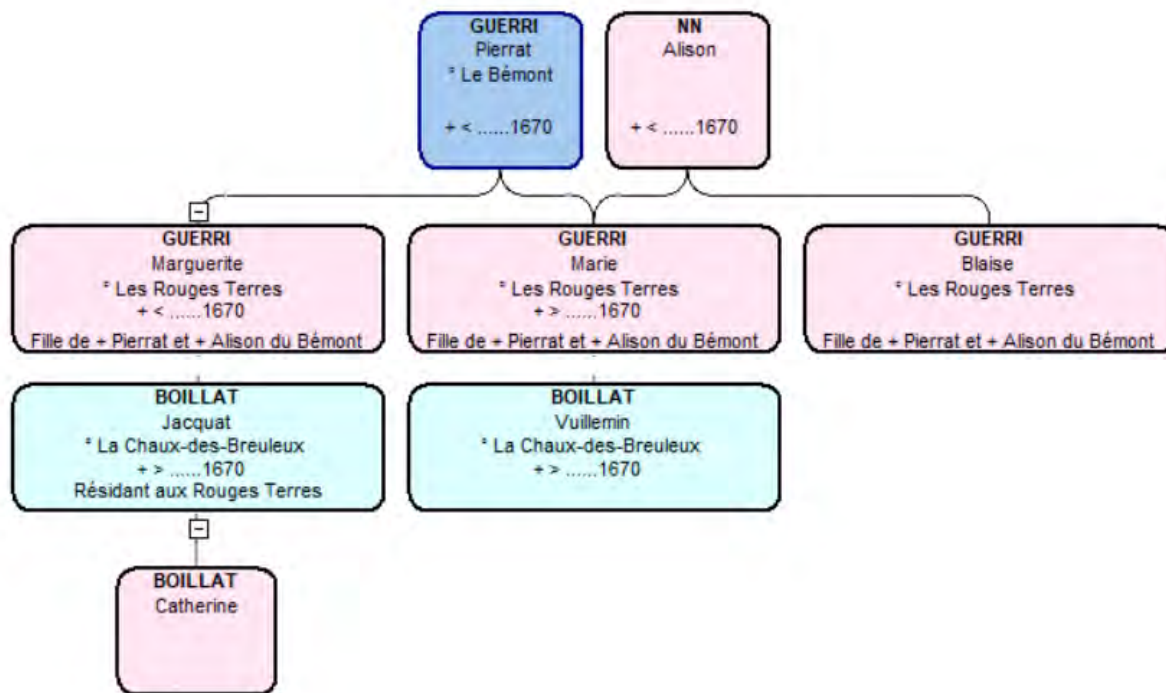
GUERRI
Pierrat
° Le Bémont

+ < ......1670

NN
Alison

+ < ......1670

⊟

GUERRI
Marguerite
° Les Rouges Terres
+ < ......1670
Fille de + Pierrat et + Alison du Bémont

GUERRI
Marie
° Les Rouges Terres
+ > ......1670
Fille de + Pierrat et + Alison du Bémont

GUERRI
Blaise
° Les Rouges Terres

Fille de + Pierrat et + Alison du Bémont

BOILLAT
Jacquat
° La Chaux-des-Breuleux
+ > ......1670
Résidant aux Rouges Terres

BOILLAT
Vuillemin
° La Chaux-des-Breuleux
+ > ......1670

⊟

BOILLAT
Catherine